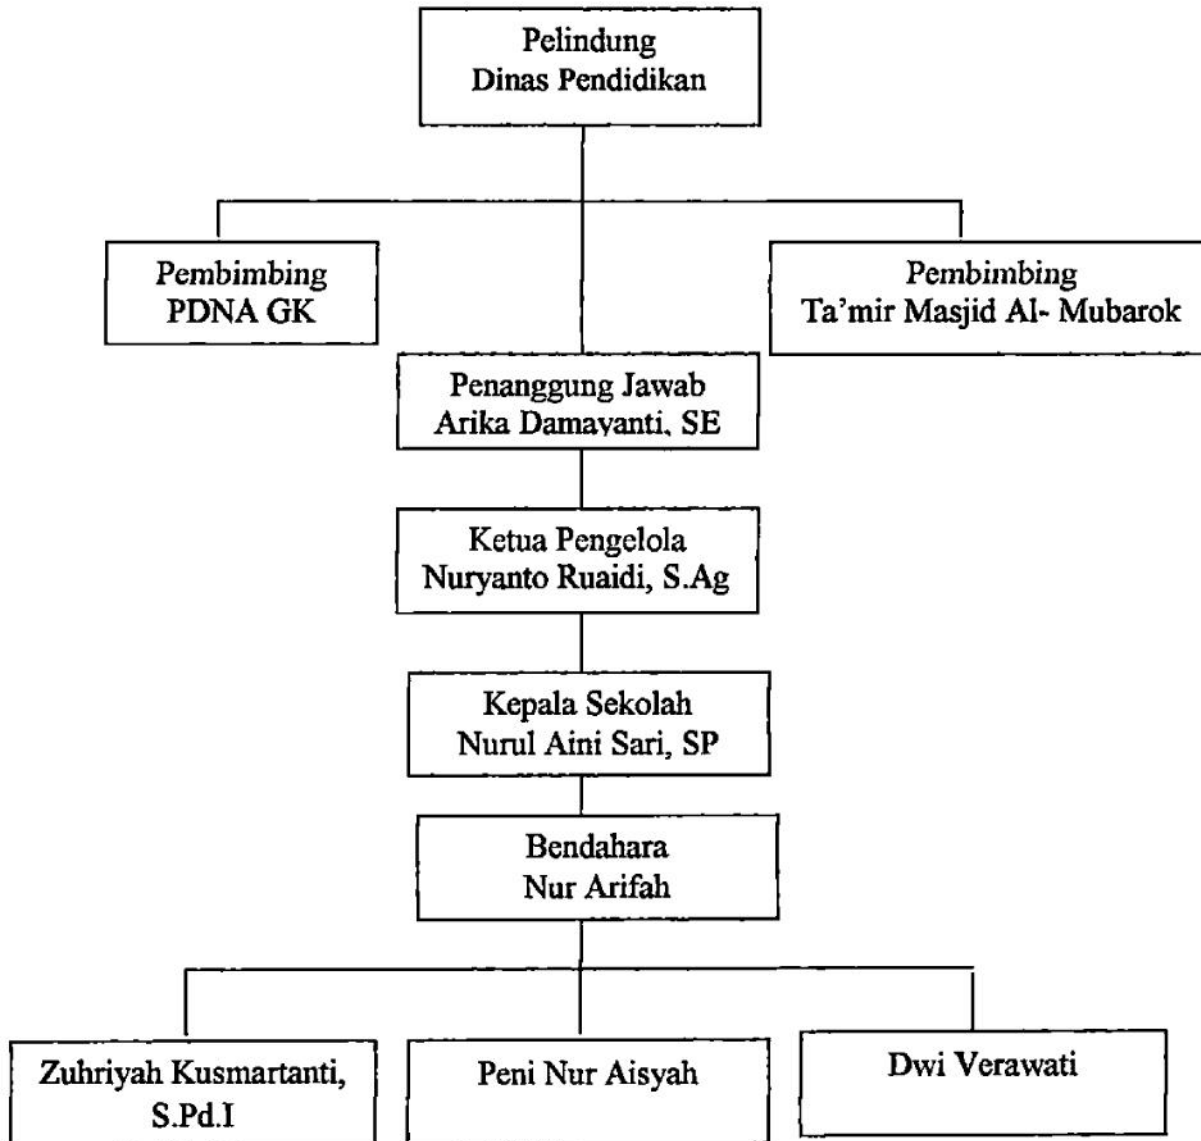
Pelindung
Dinas Pendidikan

Pembimbing
PDNA GK

Pembimbing
Ta'mir Masjid Al- Mubarok

Penanggung Jawab
Arika Damayanti, SE

Ketua Pengelola
Nuryanto Ruaidi, S.Ag

Kepala Sekolah
Nurul Aini Sari, SP

Bendahara
Nur Arifah

Zuhriyah Kusmartanti, S.Pd.I

Peni Nur Aisyah

Dwi Verawati